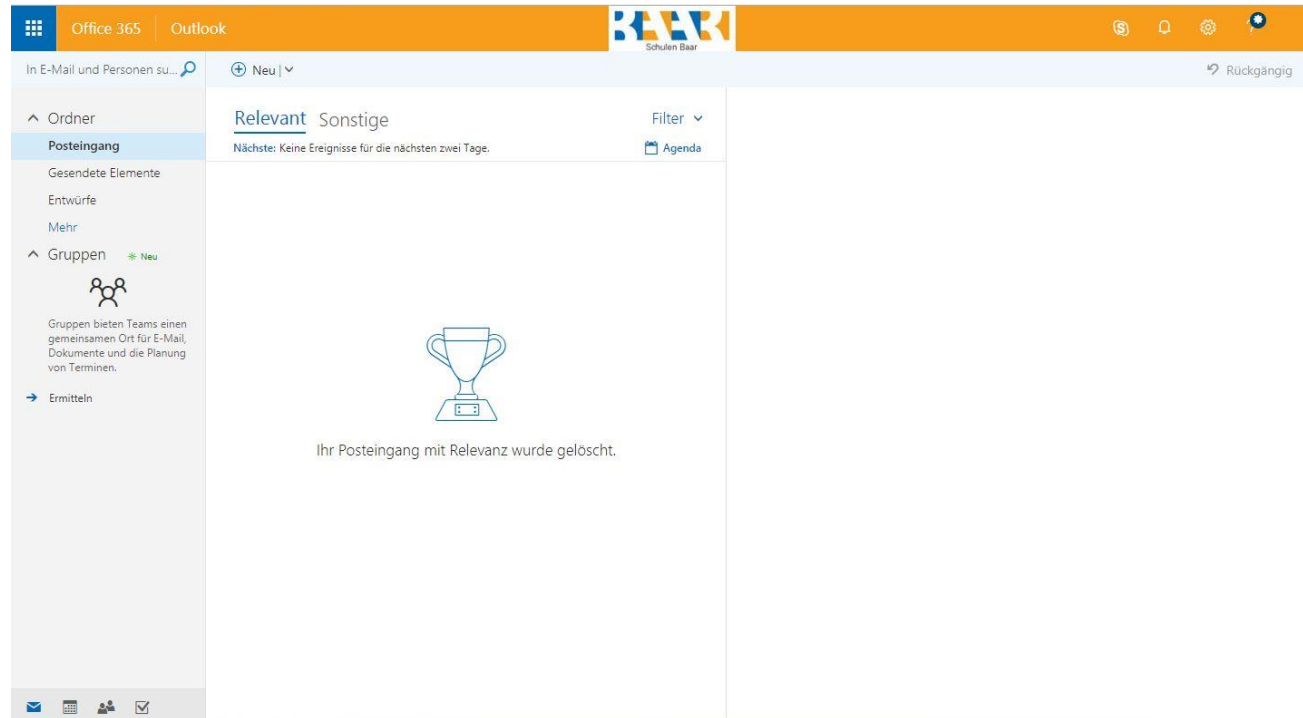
Office 365 Outlook

BAAR
Schulen Baar

In E-Mail und Personen su...

Neu

Rückgängig

Ordner
Posteingang
Gesendete Elemente
Entwürfe
Mehr
Gruppen Neu

Gruppen bieten Teams einen gemeinsamen Ort für E-Mail, Dokumente und die Planung von Terminen.

Ermitteln

Relevant Sonstige
Filter
Nächste: Keine Ereignisse für die nächsten zwei Tage.
Agenda

Ihr Posteingang mit Relevanz wurde gelöscht.